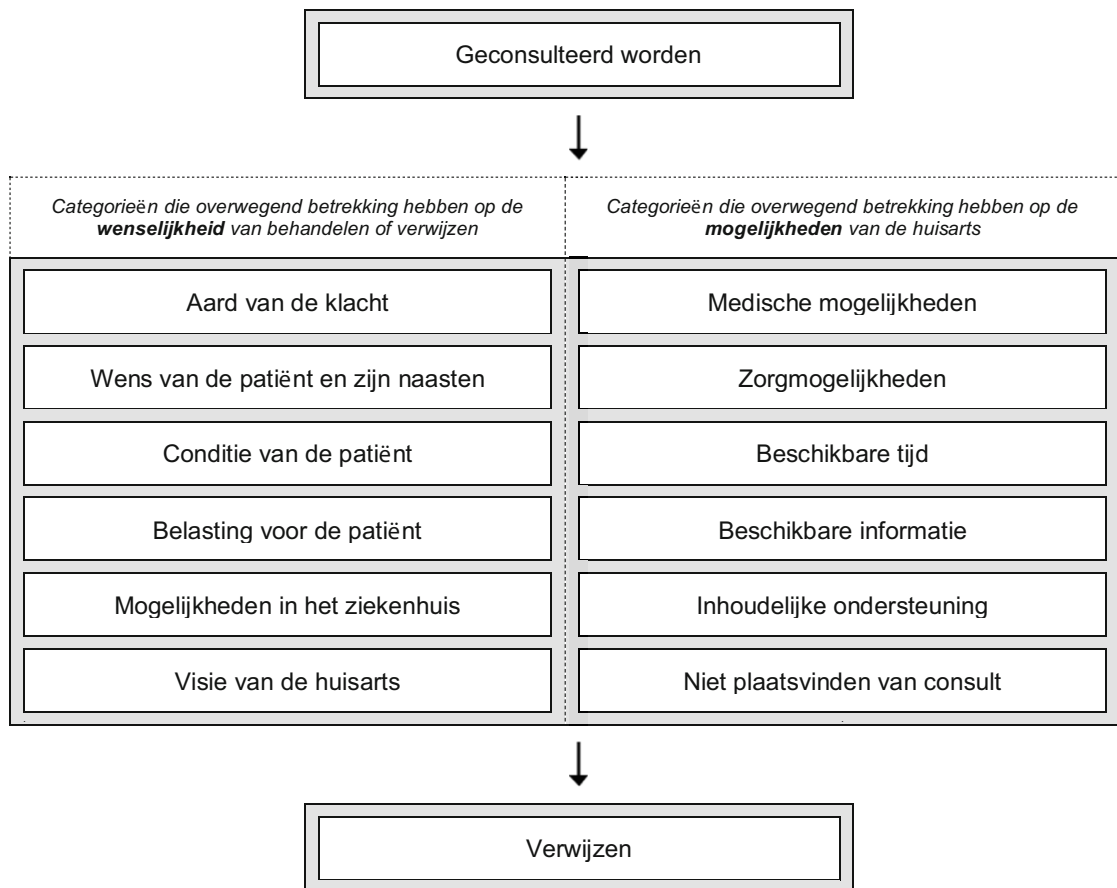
Geconsulteerd worden

*Categorieën die overwegend betrekking hebben op de* ***wenselijkheid*** *van behandelen of verwijzen*

Aard van de klacht

Wens van de patiënt en zijn naasten

Conditie van de patiënt

Belasting voor de patiënt

Mogelijkheden in het ziekenhuis

Visie van de huisarts

*Categorieën die overwegend betrekking hebben op de* ***mogelijkheden*** *van de huisarts*

Medische mogelijkheden

Zorgmogelijkheden

Beschikbare tijd

Beschikbare informatie

Inhoudelijke ondersteuning

Niet plaatsvinden van consult

Verwijzen